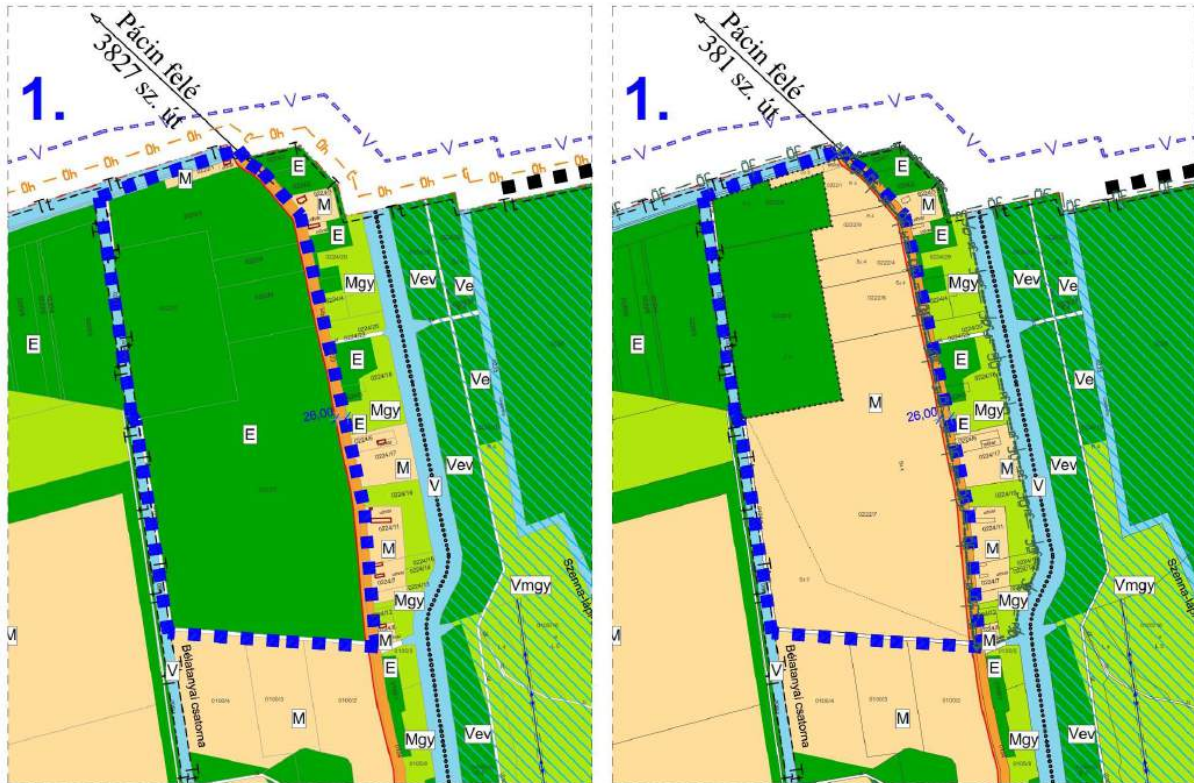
1.

Pácin felé
3827 sz. út

V

Oh

E

M

E

Mgy

Vev

Ve

E

E

Ve

26,00

E

E

Mgy

M

Vev

V

M

Vmgy

Mgy

M

E

M

V

Bélatanyai csatorna

M

Mgy

Vev

Szanna-lap

1.

Pácin felé
381 sz. út

V

E

M

E

Mgy

Vev

Ve

E

E

Ve

M

26,00

Mgy

M

Vev

V

M

Vmgy

Mgy

M

E

M

V

Bélatanyai csatorna

M

Mgy

Vev

Szanna-lap